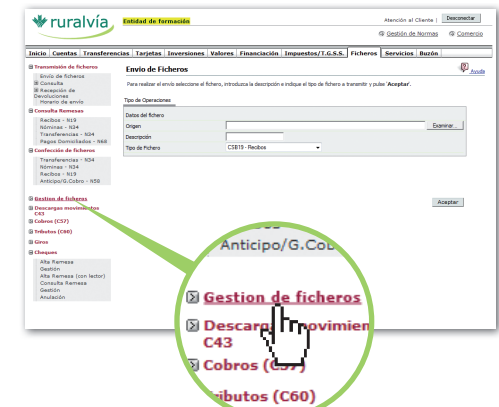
ruralvía Entidad de formación

Atención al Cliente | Desconectar

Gestión de Normas Comercio

Inicio Cuentas Transferencias Tarjetas Inversiones Valores Financiación Impuestos/T.G.S.S. Ficheros Servicios Buzón

Transmisión de ficheros
Envío de ficheros
Consulta
Recepción de Devoluciones
Horario de envío

Consulta Remesas
Recibos - N19
Nóminas - N34
Transferencias - N34
Pagos Domiciliados - N68

Confección de ficheros
Transferencias - N34
Nóminas - N34
Recibos - N19
Anticipo/G.Cobro - N58

Gestion de ficheros
Descargas movimientos C43
Cobros (C57)
Tributos (C60)
Giros
Cheques
Alta Remesa
Gestión
Alta Remesa (con lector)
Consulta Remesa
Gestión
Anulación

Envío de Ficheros

Ayuda

Para realizar el envío seleccione el fichero, introduzca la descripción e indique el tipo de fichero a transmitir y pulse 'Aceptar'.

Tipo de Operaciones

Datos del fichero
Origen Examinar...
Descripción
Tipo de Fichero CSB19 - Recibos

Aceptar

Anticipo/G.Cob
Gestion de ficheros
Descargas movimien C43
Cobros (C57)
ibutos (C60)